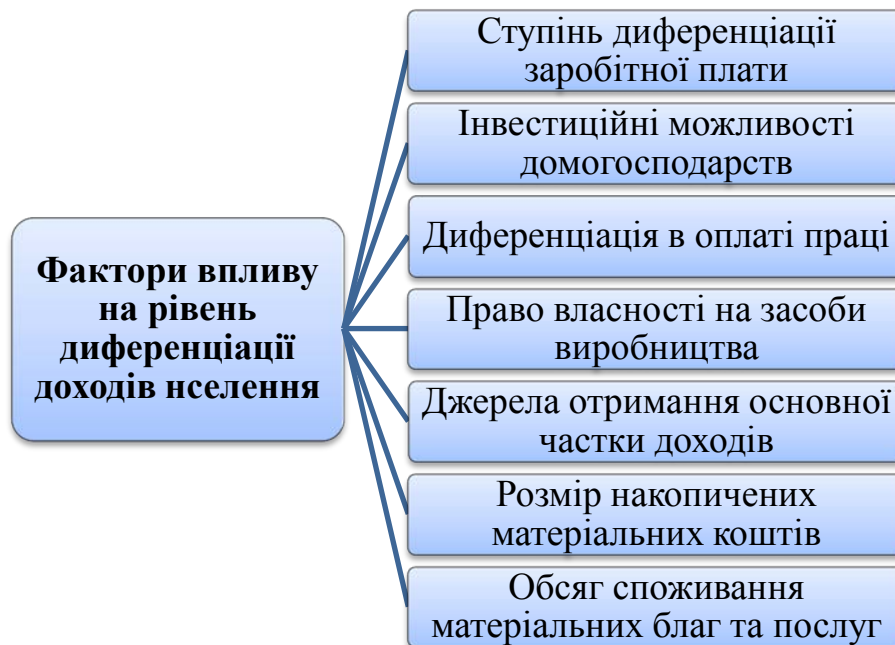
Фактори впливу на рівень диференціації доходів нселення

Ступінь диференціації заробітної плати

Інвестиційні можливості домогосподарств

Диференціація в оплаті праці

Право власності на засоби виробництва

Джерела отримання основної частки доходів

Розмір накопичених матеріальних коштів

Обсяг споживання матеріальних благ та послуг